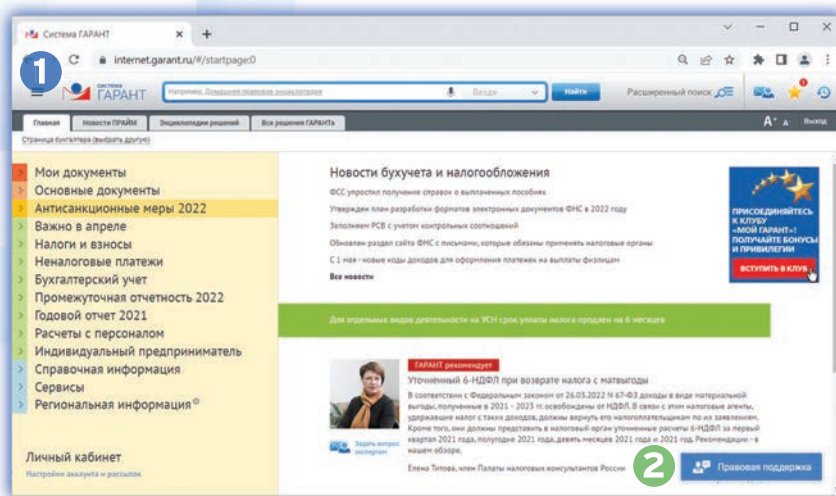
Система ГАРАНТ ×
+
C internet.garant.ru/#/startpage:0
1
СИСТЕМА ГАРАНТ
Например, Домашняя правовая энциклопедия
Везде
Найти
Расширенный поиск
Главная
Новости ПРАЙМ
Энциклопедии решений
Все решения ГАРАНТа
A+ A-
Выход
Страница бухгалтера (выбрать другую)

Мои документы
Основные документы
Антисанкционные меры 2022
Важно в апреле
Налоги и взносы
Неналоговые платежи
Бухгалтерский учет
Промежуточная отчетность 2022
Годовой отчет 2021
Расчеты с персоналом
Индивидуальный предприниматель
Справочная информация
Сервисы
Региональная информация

Личный кабинет
Настройки аккаунта и рассылок

Новости бухучета и налогообложения
ФСС упростил получение справок о выплаченных пособиях
Утвержден план разработки форматов электронных документов ФНС в 2022 году
Заполняем РСВ с учетом контрольных соотношений
Обновлен раздел сайта ФНС с письмами, которые обязаны применять налоговые органы
С 1 мая - новые коды доходов для оформления платежек на выплаты физлицам
Все новости

ПРИСОЕДИНЯЙТЕСЬ К КЛУБУ «МОЙ ГАРАНТ»! ПОЛУЧАЙТЕ БОНУСЫ И ПРИВИЛЕГИИ
ВСТУПИТЬ В КЛУБ

Для отдельных видов деятельности на УСН срок уплаты налога продлен на 6 месяцев

ГАРАНТ рекомендует
Уточненный 6-НДФЛ при возврате налога с матвыгоды
В соответствии с Федеральным законом от 26.05.2022 № 67-ФЗ доходы в виде материальной выгоды, полученные в 2021 - 2023 гг. освобождены от НДФЛ. В связи с этим налоговые агенты, удержавшие налог с таких доходов, должны вернуть его налогоплательщикам по их заявлениям. Кроме того, они должны представить в налоговый орган уточненные расчеты 6-НДФЛ за первый квартал 2021 года, полугодие 2021 года, девять месяцев 2021 года и 2021 год. Рекомендации - в нашем обзоре.
Задать вопрос эксперту
Елена Титова, член Палаты налоговых консультантов России
2
Правовая поддержка